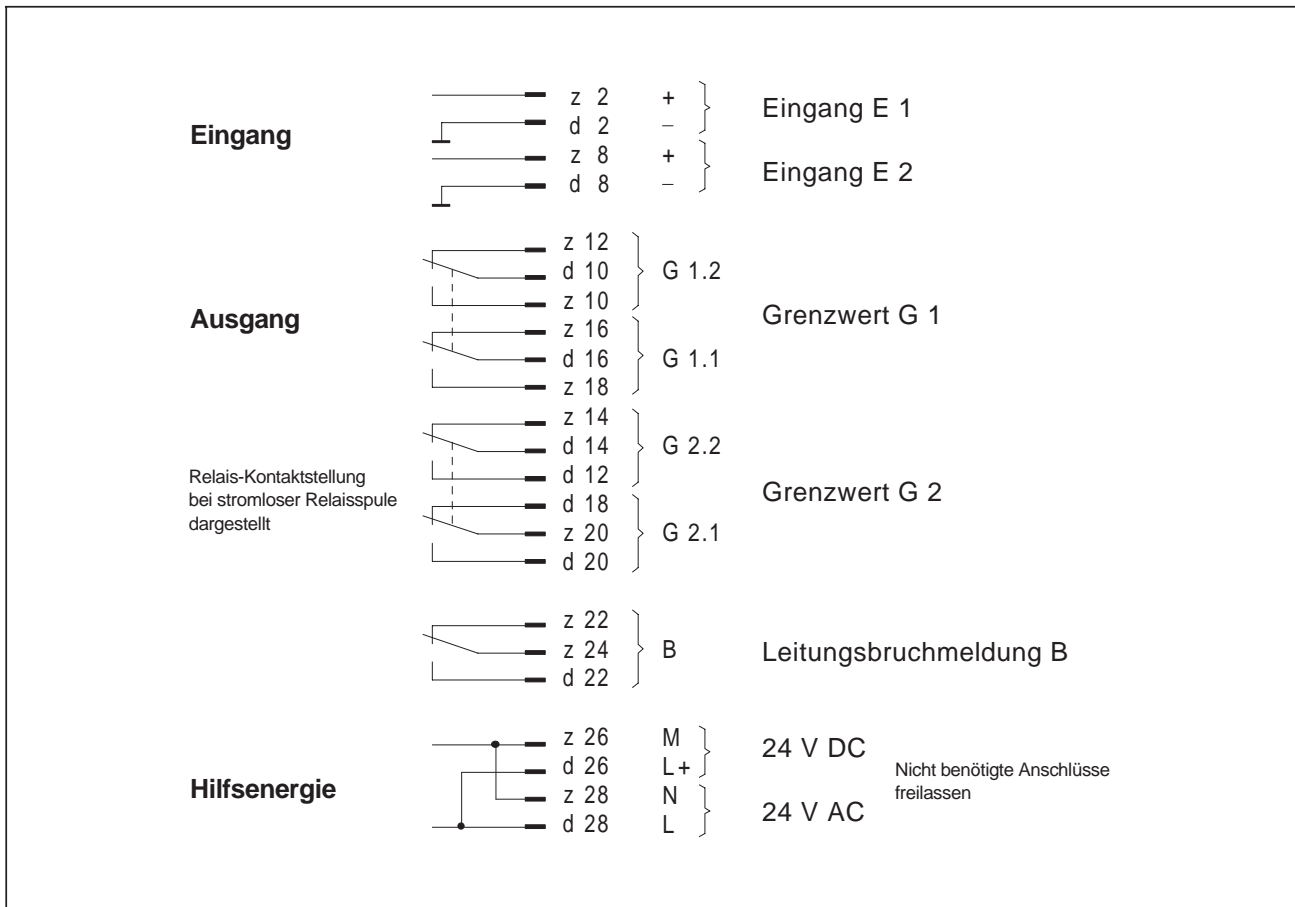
Eingang

z 2 +
d 2 –
Eingang E 1

z 8 +
d 8 –
Eingang E 2

Ausgang

z 12
d 10
z 10
G 1.2

z 16
d 16
z 18
G 1.1

Grenzwert G 1

z 14
d 14
d 12
G 2.2

Relais-Kontaktstellung bei stromloser Relaisspule dargestellt

d 18
z 20
d 20
G 2.1

Grenzwert G 2

z 22
z 24
d 22
B

Leitungsbruchmeldung B

Hilfsenergie

z 26 M
d 26 L+
24 V DC

z 28 N
d 28 L
24 V AC

Nicht benötigte Anschlüsse freilassen